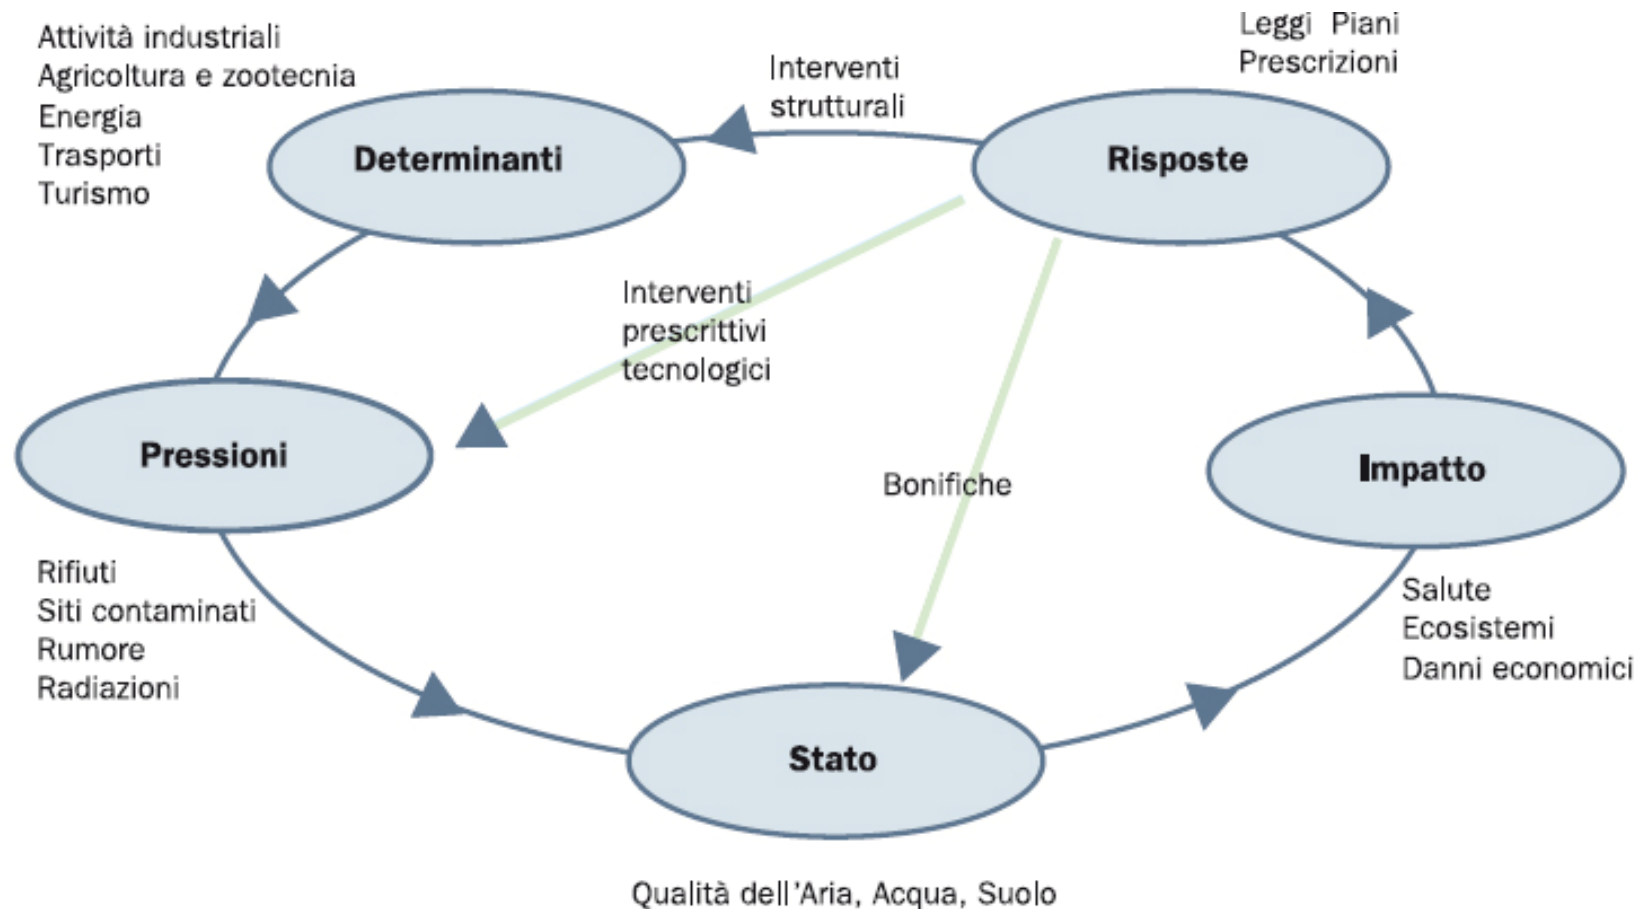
Attività industriali
Agricoltura e zootecnia
Energia
Trasporti
Turismo

Interventi
strutturali

Leggi Piani
Prescrizioni

Determinanti

Risposte

Interventi
prescrittivi
tecnologici

Pressioni

Bonifiche

Impatto

Rifiuti
Siti contaminati
Rumore
Radiazioni

Salute
Ecosistemi
Danni economici

Stato

Qualità dell'Aria, Acqua, Suolo